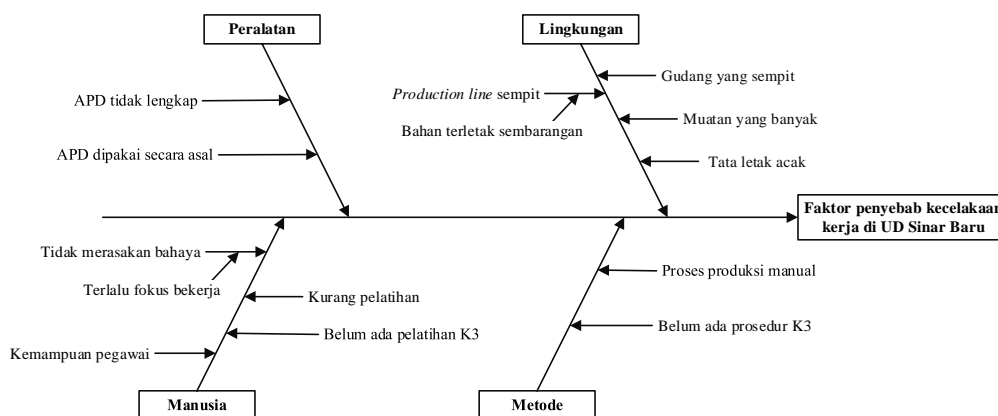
Peralatan

APD tidak lengkap

APD dipakai secara asal

Lingkungan

Gudang yang sempit

*Production line* sempit

Bahan terletak sembarangan

Muatan yang banyak

Tata letak acak

Faktor penyebab kecelakaan kerja di UD Sinar Baru

Tidak merasakan bahaya

Terlalu fokus bekerja

Kurang pelatihan

Belum ada pelatihan K3

Kemampuan pegawai

Manusia

Proses produksi manual

Belum ada prosedur K3

Metode